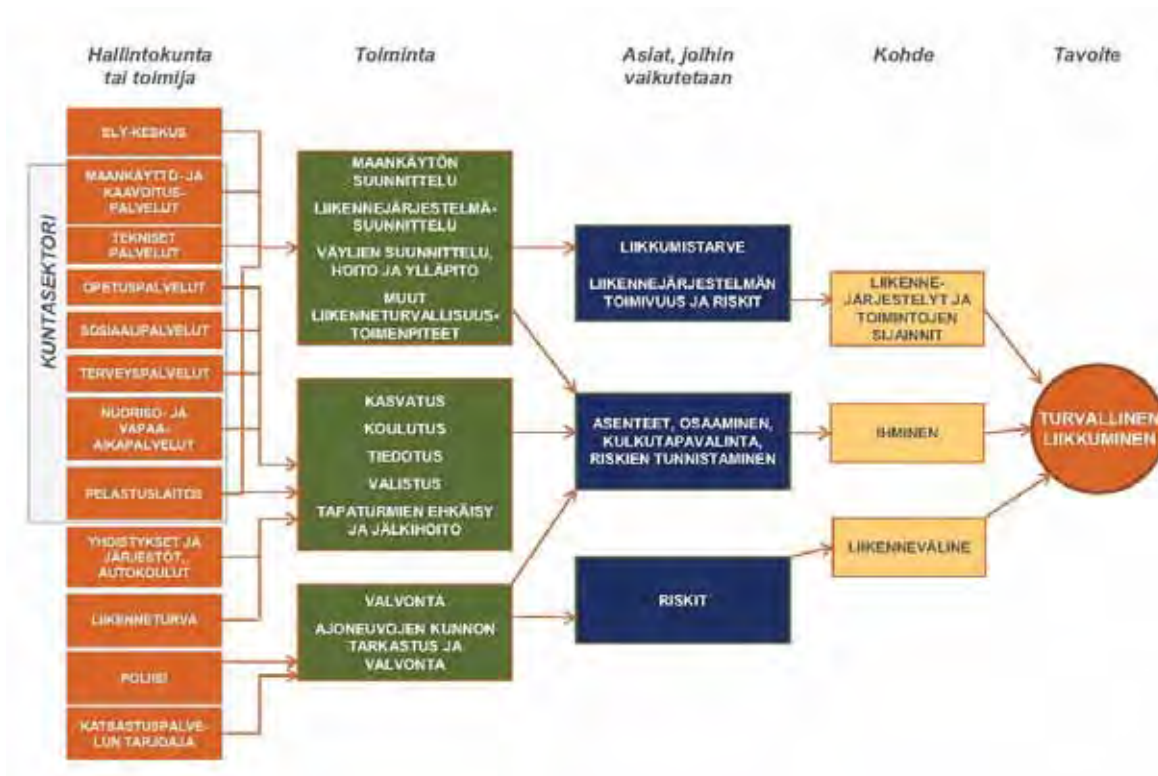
Hallintokunta tai toimija

Toiminta

Asiat, joihin vaikutetaan

Kohde

Tavoite

ELY-KESKUS

MAANKÄYTTÖ- JA KAAVOITUS-PALVELUT

TEKNISET PALVELUT

OPETUSPALVELUT

SOSIAALIPALVELUT

TERVEYSPALVELUT

NUORISO- JA VAPAA-AIKAPALVELUT

PELASTUSLAITOS

KUNTASEKTORI

YHDISTYKSET JA JÄRJESTÖT, AUTOKOULUT

LIIKENNETURVA

POLIISI

KATSASTUSPALVELUN TARJOAJA

MAANKÄYTÖN SUUNNITTELU

LIIKENNEJÄRJESTELMÄSUUNNITTELU

VÄYLIEN SUUNNITTELU, HOITO JA YLLÄPITO

MUUT LIIKENNETURVALLISUUSTOIMENPITEET

KASVATUS

KOULUTUS

TIEDOTUS

VALISTUS

TAPATURMIEN EHKÄISY JA JÄLKIHOITO

VALVONTA

AJONEUVOJEN KUNNON TARKASTUS JA VALVONTA

LIIKKUMISTARVE

LIIKENNEJÄRJESTELMÄN TOIMIVUUS JA RISKIT

ASENTEET, OSAAMINEN, KULKUTAPAVALINTA, RISKIEN TUNNISTAMINEN

RISKIT

LIIKENNEJÄRJESTELYT JA TOIMINTOJEN SIJAINNIT

IHMINEN

LIIKENNEVÄLINE

TURVALLINEN LIIKKUMINEN